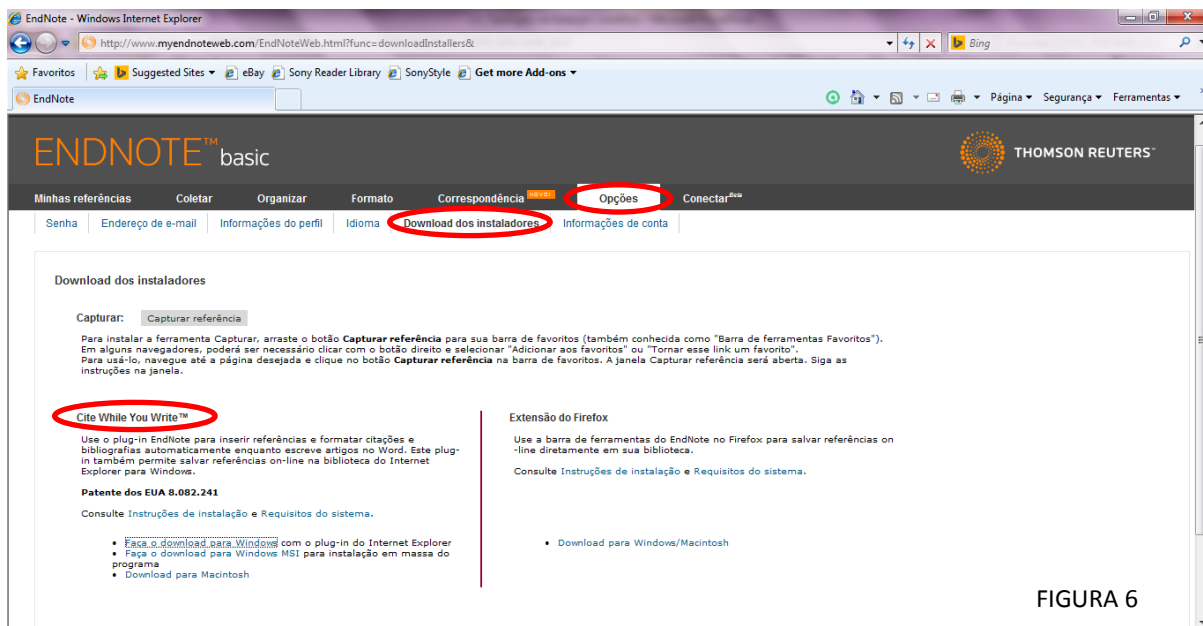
EndNote - Windows Internet Explorer

http://www.myendnoteweb.com/EndNoteWeb.html?func=downloadInstallers&

Bing

Favoritos | Suggested Sites ▾ | eBay | Sony Reader Library | SonyStyle | Get more Add-ons ▾

EndNote

Página ▾ Segurança ▾ Ferramentas ▾

ENDNOTE™ basic

THOMSON REUTERS™

Minhas referências | Coletar | Organizar | Formato | Correspondência NOVO! | Opções | Conectar Beta

Senha | Endereço de e-mail | Informações do perfil | Idioma | Download dos instaladores | Informações de conta

Download dos instaladores

Capturar: Capturar referência

Para instalar a ferramenta Capturar, arraste o botão **Capturar referência** para sua barra de favoritos (também conhecida como "Barra de ferramentas Favoritos"). Em alguns navegadores, poderá ser necessário clicar com o botão direito e selecionar "Adicionar aos favoritos" ou "Tornar esse link um favorito". Para usá-lo, navegue até a página desejada e clique no botão **Capturar referência** na barra de favoritos. A janela Capturar referência será aberta. Siga as instruções na janela.

Cite While You Write™

Use o plug-in EndNote para inserir referências e formatar citações e bibliografias automaticamente enquanto escreve artigos no Word. Este plug-in também permite salvar referências on-line na biblioteca do Internet Explorer para Windows.

**Patente dos EUA 8.082.241**

Consulte Instruções de instalação e Requisitos do sistema.

• Faça o download para Windows com o plug-in do Internet Explorer
• Faça o download para Windows MSI para instalação em massa do programa
• Download para Macintosh

Extensão do Firefox

Use a barra de ferramentas do EndNote no Firefox para salvar referências on-line diretamente em sua biblioteca.

Consulte Instruções de instalação e Requisitos do sistema.

• Download para Windows/Macintosh

FIGURA 6